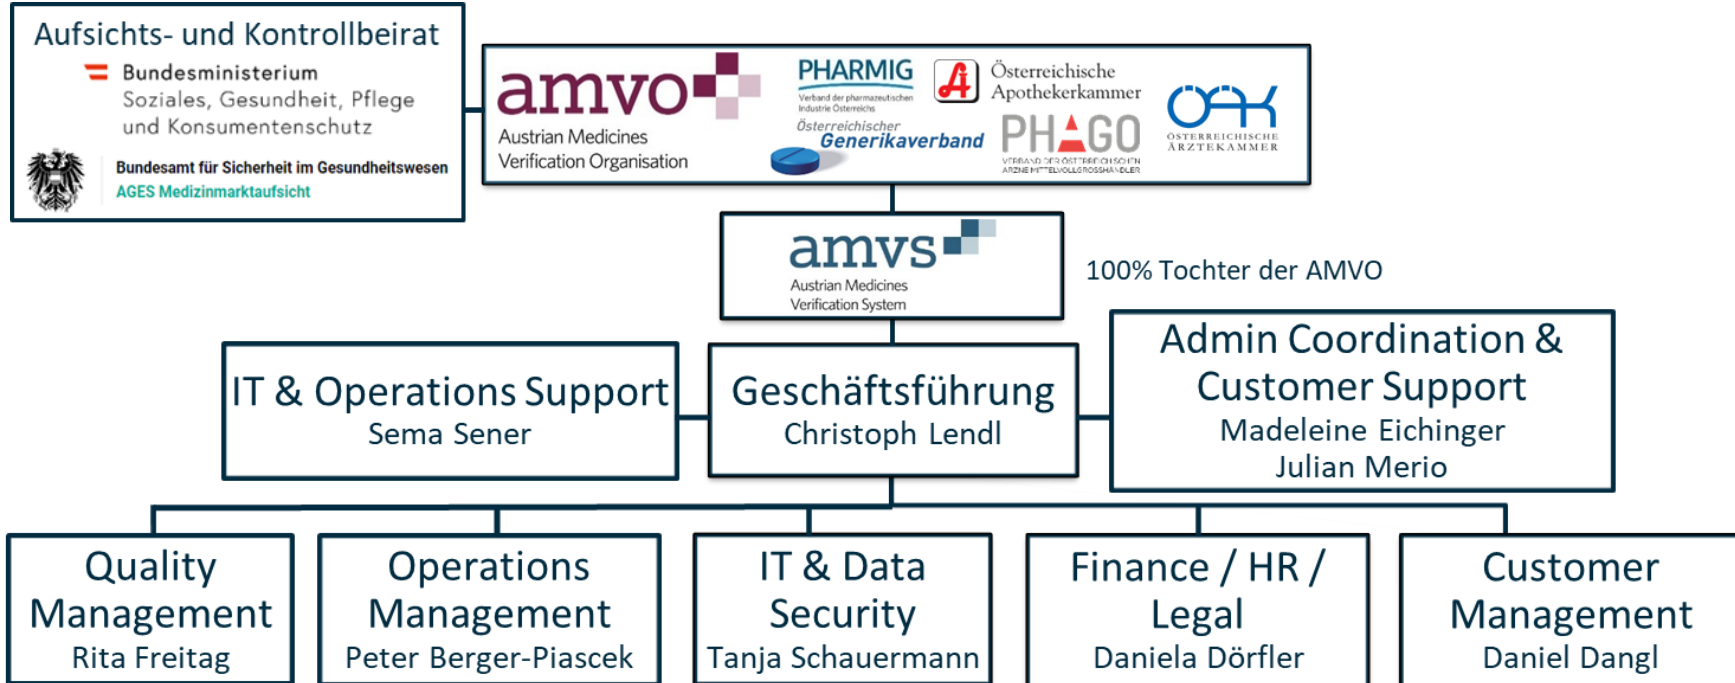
Aufsichts- und Kontrollbeirat

Bundesministerium
Soziales, Gesundheit, Pflege
und Konsumentenschutz

Bundesamt für Sicherheit im Gesundheitswesen
AGES Medizinmarktaufsicht

amvo
Austrian Medicines
Verification Organisation

PHARMIG
Verband der pharmazeutischen Industrie Österreichs

Österreichischer
Generikaverband

Österreichische
Apothekerkammer

PHAGO
VERBAND DER ÖSTERREICHISCHEN ARZNEIMITTELVOLLGROSSHÄNDLER

ÖÄK
ÖSTERREICHISCHE ÄRZTEKAMMER

amvs
Austrian Medicines
Verification System

100% Tochter der AMVO

IT & Operations Support
Sema Sener

Geschäftsführung
Christoph Lendl

Admin Coordination & Customer Support
Madeleine Eichinger
Julian Merio

Quality Management
Rita Freitag

Operations Management
Peter Berger-Piascek

IT & Data Security
Tanja Schauermann

Finance / HR / Legal
Daniela Dörfler

Customer Management
Daniel Dangl